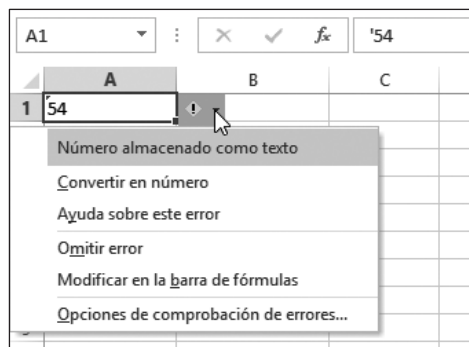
A1 ▾ : × ✓ $f_x$ '54

| | A | B | C |
|---|---|---|---|
| 1 | 54 | | |

Número almacenado como texto
Convertir en número
Ayuda sobre este error
Omitir error
Modificar en la barra de fórmulas
Opciones de comprobación de errores...